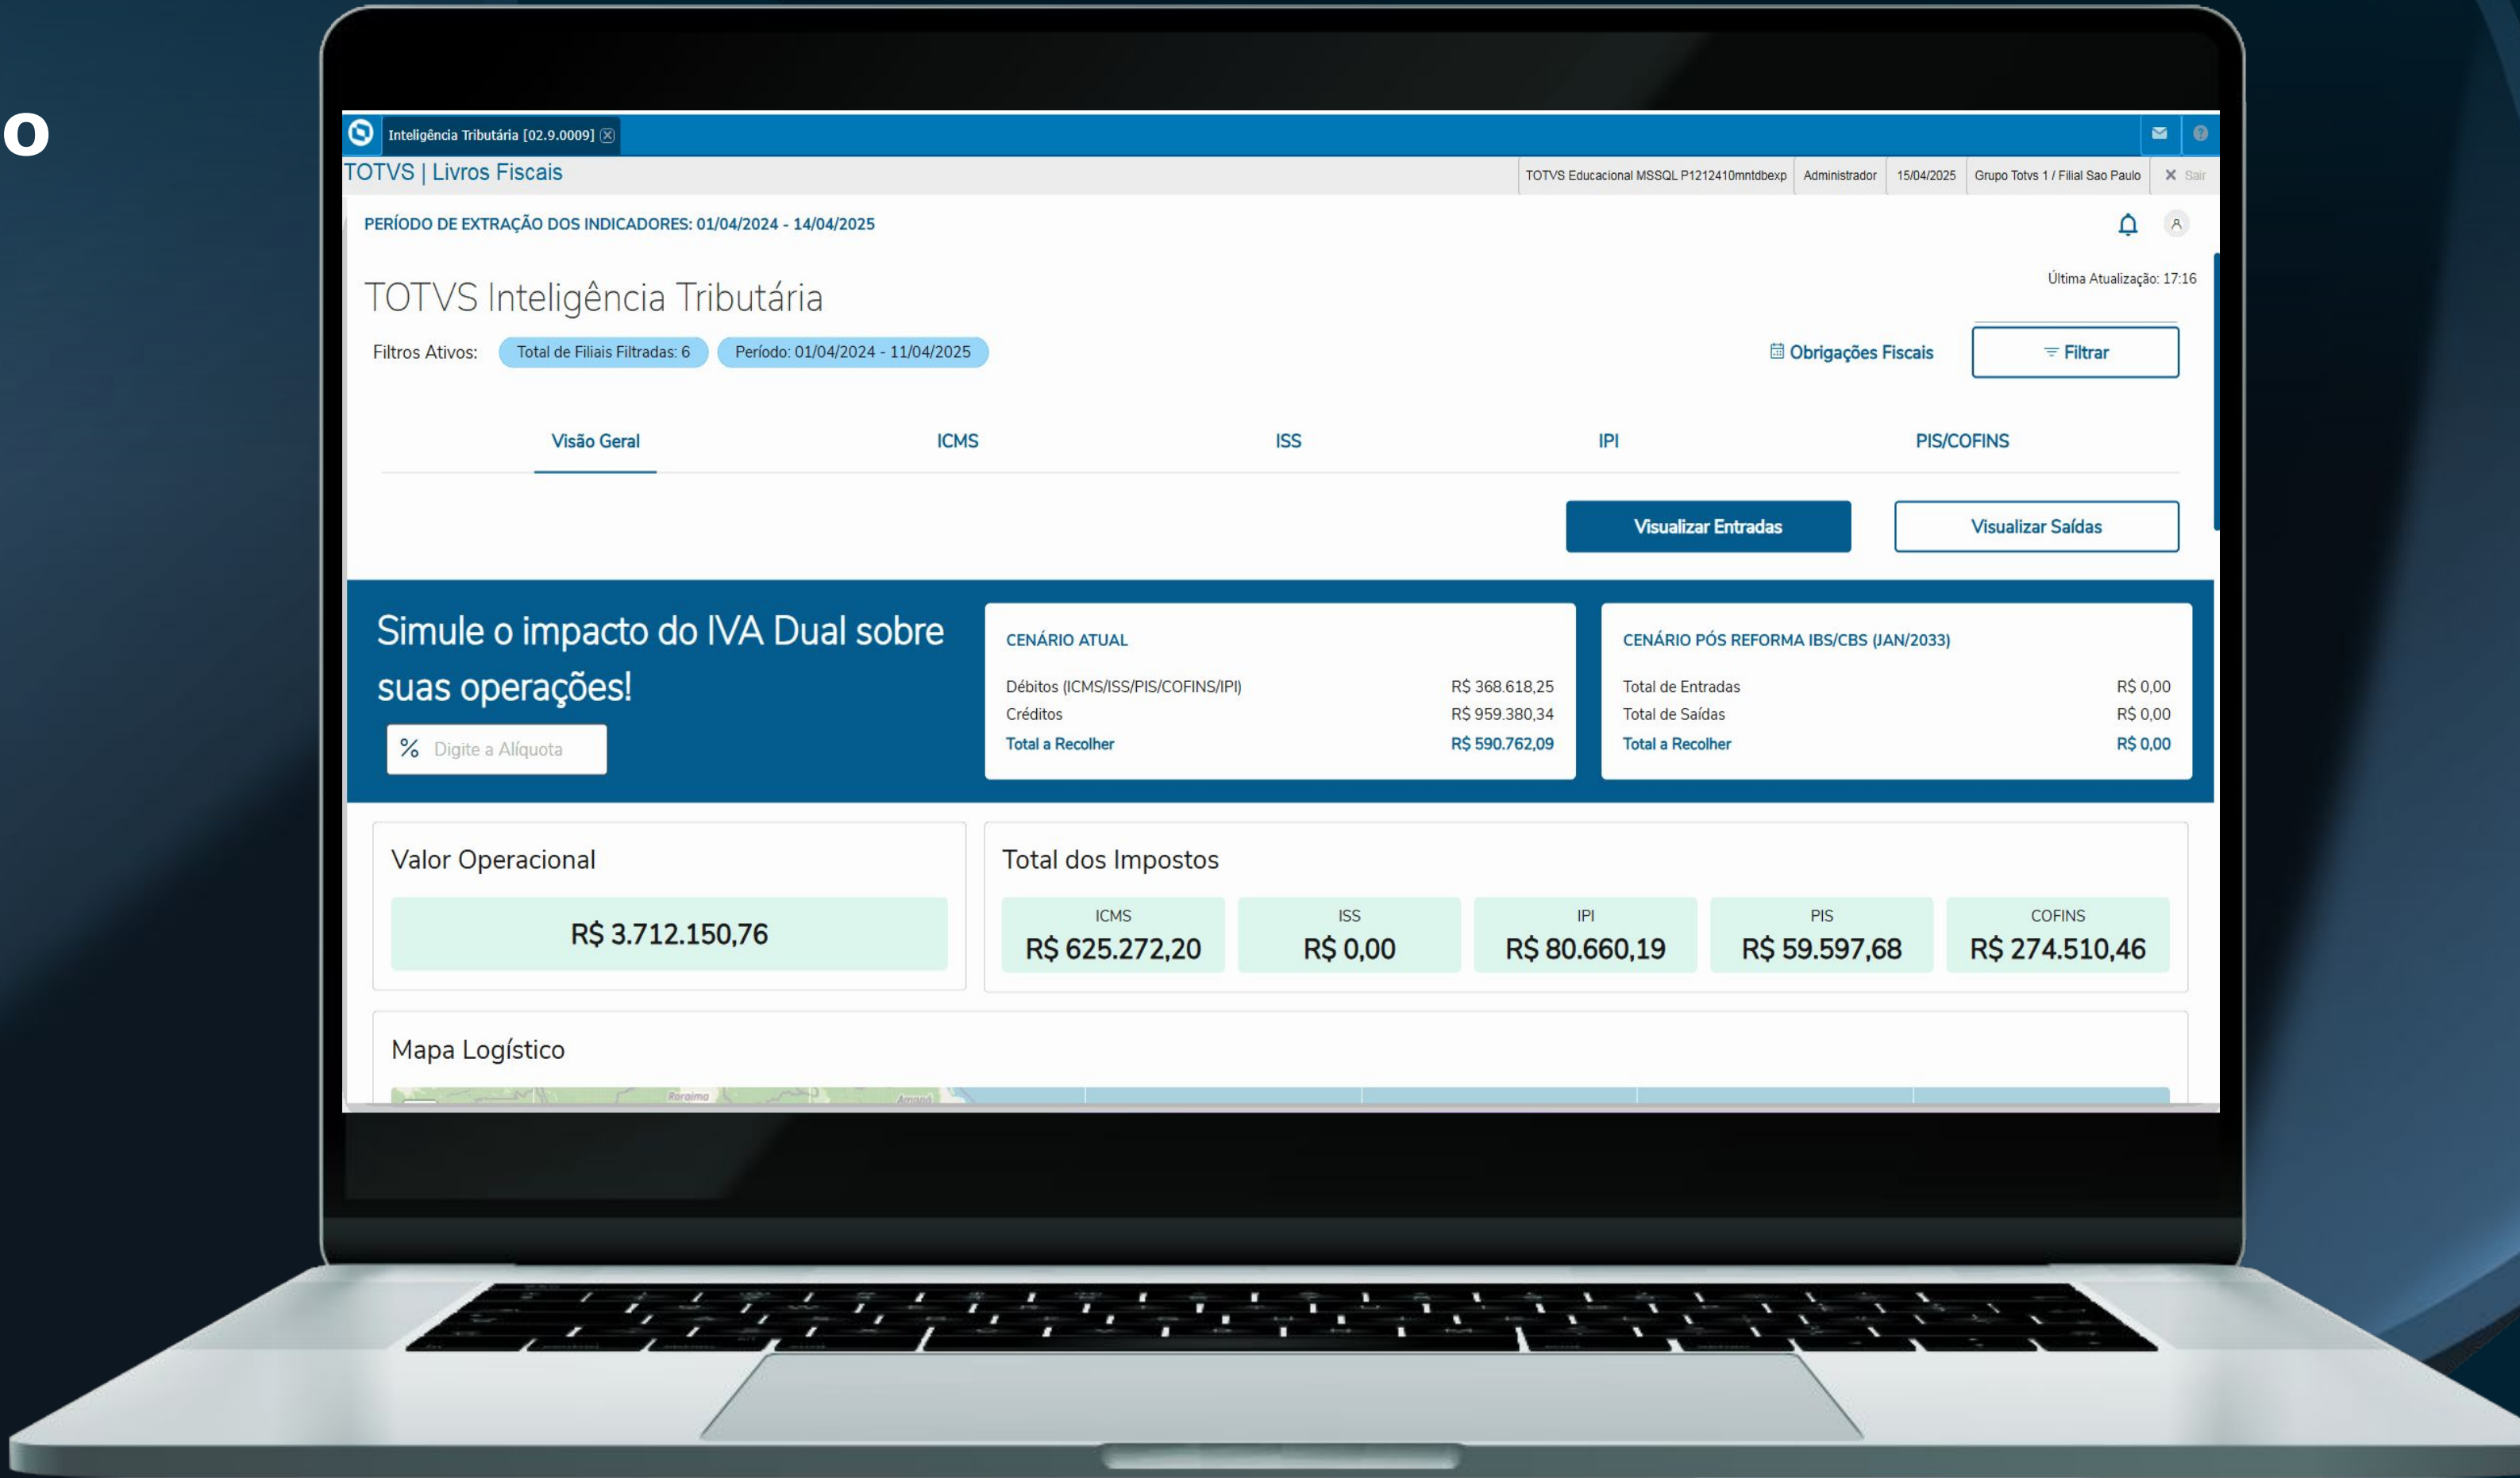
o

Inteligência Tributária [02.9.0009]

TOTVS | Livros Fiscais

TOTVS Educacional MSSQL P1212410mntdbexp | Administrador | 15/04/2025 | Grupo Totvs 1 / Filial Sao Paulo | Sair

PERÍODO DE EXTRAÇÃO DOS INDICADORES: 01/04/2024 - 14/04/2025

Última Atualização: 17:16

TOTVS Inteligência Tributária

Filtros Ativos: Total de Filiais Filtradas: 6 Período: 01/04/2024 - 11/04/2025

Obrigações Fiscais

Filtrar

Visão Geral ICMS ISS IPI PIS/COFINS

Visualizar Entradas

Visualizar Saídas

Simule o impacto do IVA Dual sobre suas operações!

Digite a Alíquota

CENÁRIO ATUAL

| | |
|---|---|
| Débitos (ICMS/ISS/PIS/COFINS/IPI) | R$ 368.618,25 |
| Créditos | R$ 959.380,34 |
| Total a Recolher | R$ 590.762,09 |

CENÁRIO PÓS REFORMA IBS/CBS (JAN/2033)

| | |
|---|---|
| Total de Entradas | R$ 0,00 |
| Total de Saídas | R$ 0,00 |
| Total a Recolher | R$ 0,00 |

Valor Operacional

R$ 3.712.150,76

Total dos Impostos

| ICMS | ISS | IPI | PIS | COFINS |
|---|---|---|---|---|
| R$ 625.272,20 | R$ 0,00 | R$ 80.660,19 | R$ 59.597,68 | R$ 274.510,46 |

Mapa Logístico

Roraima Amapá